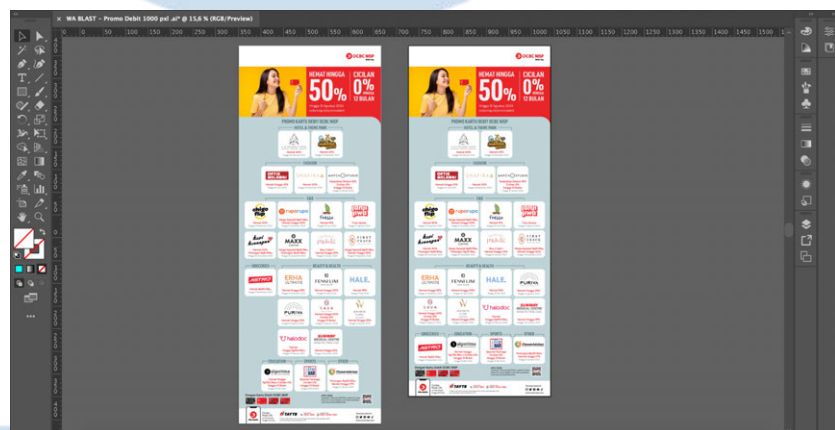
WA BLAST - Promo Debit 1000 px1.ai* @ 15,6 % (RGB/Preview)

OCBC NISP

HEMAT HINGGA 50%

CICILAN 0% HINGGA 12 BULAN

PROMO KARTU DEBIT OCBC NISP

HOTEL & THEME PARK

FASHION

F&B

ERHA

FENNUUM

HALE.

MAXX

PURIVA

halodoc

EDUCATION

SPORTS

OTHER

OCBC NISP

OCBC NISP

HEMAT HINGGA 50%

CICILAN 0% HINGGA 12 BULAN

PROMO KARTU DEBIT OCBC NISP

HOTEL & THEME PARK

FASHION

F&B

ERHA

FENNUUM

HALE.

MAXX

PURIVA

halodoc

EDUCATION

SPORTS

OTHER